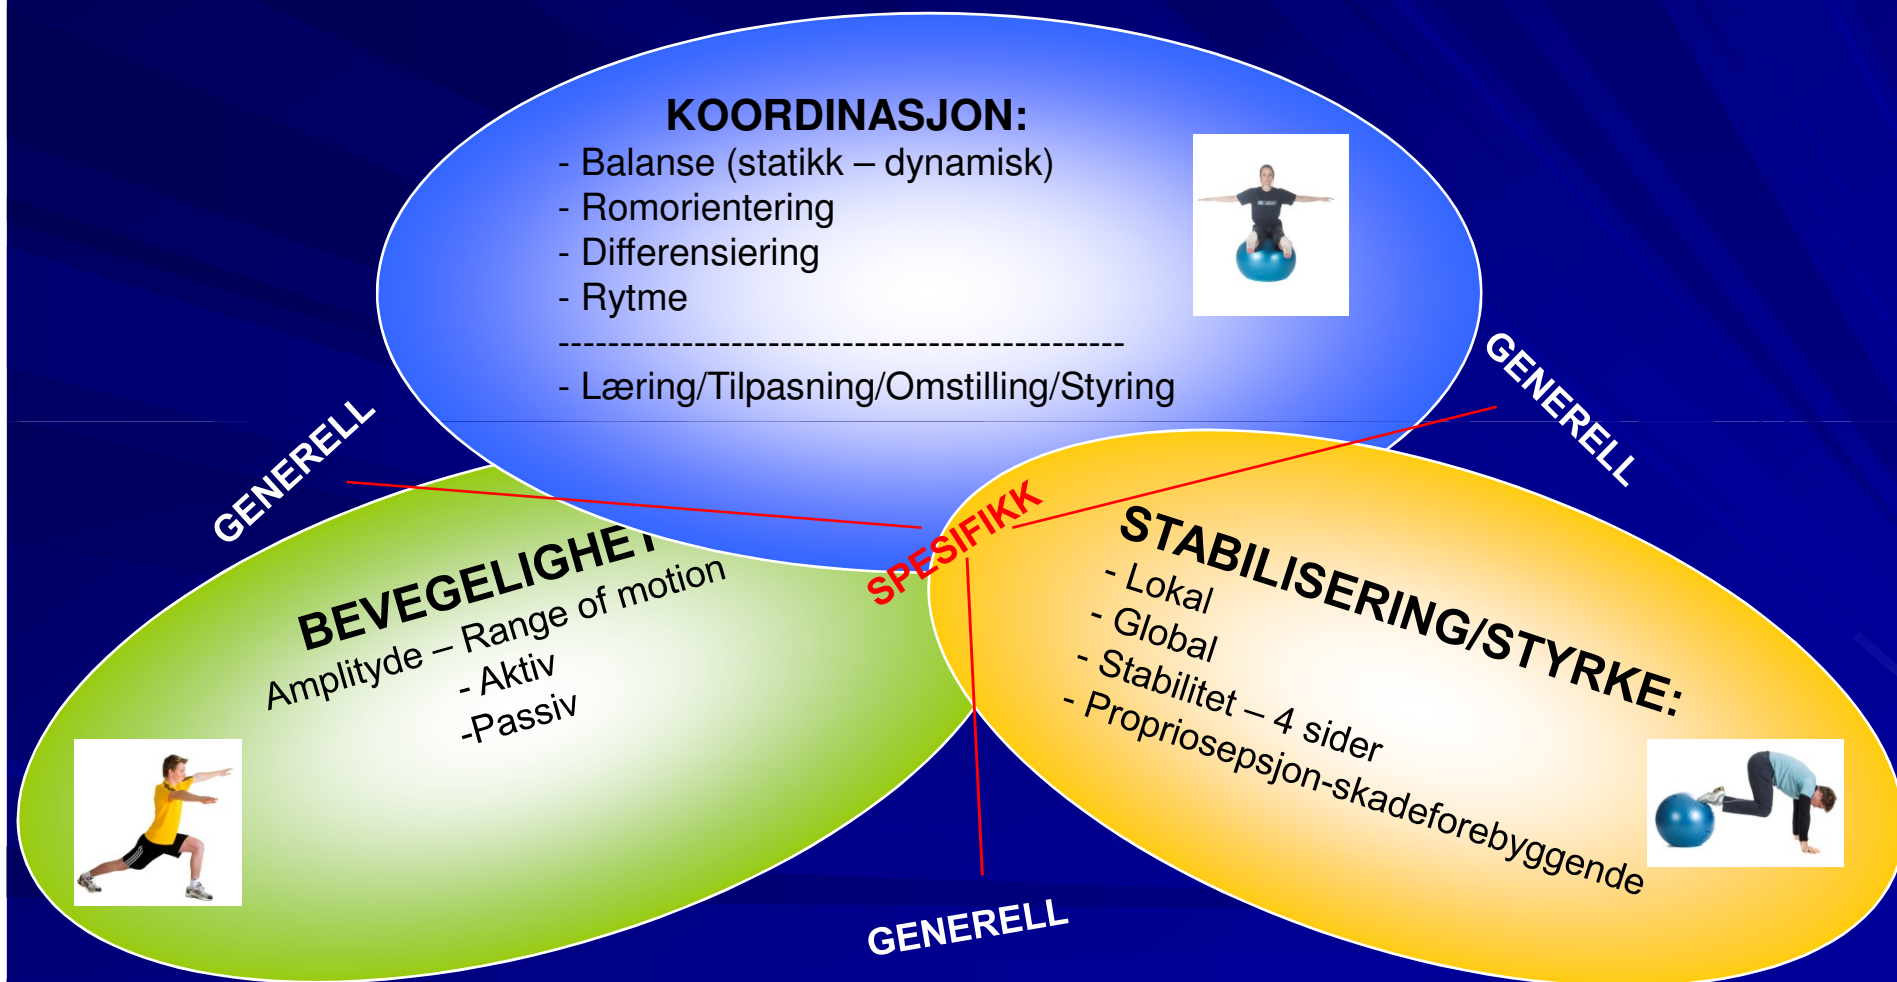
KOORDINASJON:
- Balanse (statikk – dynamisk)
- Romorientering
- Differensiering
- Rytme
---------------------------------------------
- Læring/Tilpasning/Omstilling/Styring

GENERELL

GENERELL

SPESIFIKK

BEVEGELIGHET
Amplityde – Range of motion
- Aktiv
-Passiv

STABILISERING/STYRKE:
- Lokal
- Global
- Stabilitet – 4 sider
- Propriosepsjon-skadeforebyggende

GENERELL